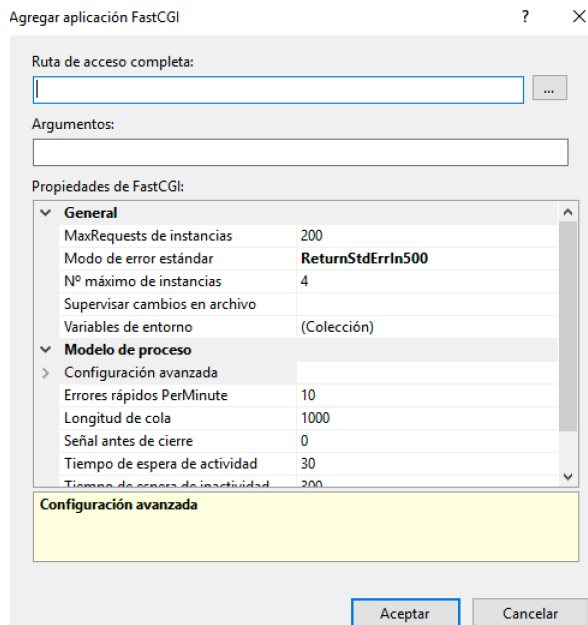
Agregar aplicación FastCGI

?

Ruta de acceso completa:

...

Argumentos:

Propiedades de FastCGI:

| | |
|---|---|
| General | |
| MaxRequests de instancias | 200 |
| Modo de error estándar | ReturnStdErrIn500 |
| Nº máximo de instancias | 4 |
| Supervisar cambios en archivo | |
| Variables de entorno | (Colección) |
| Modelo de proceso | |
| Configuración avanzada | |
| Errores rápidos PerMinute | 10 |
| Longitud de cola | 1000 |
| Señal antes de cierre | 0 |
| Tiempo de espera de actividad | 30 |
| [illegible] | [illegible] |

Configuración avanzada

Aceptar

Cancelar